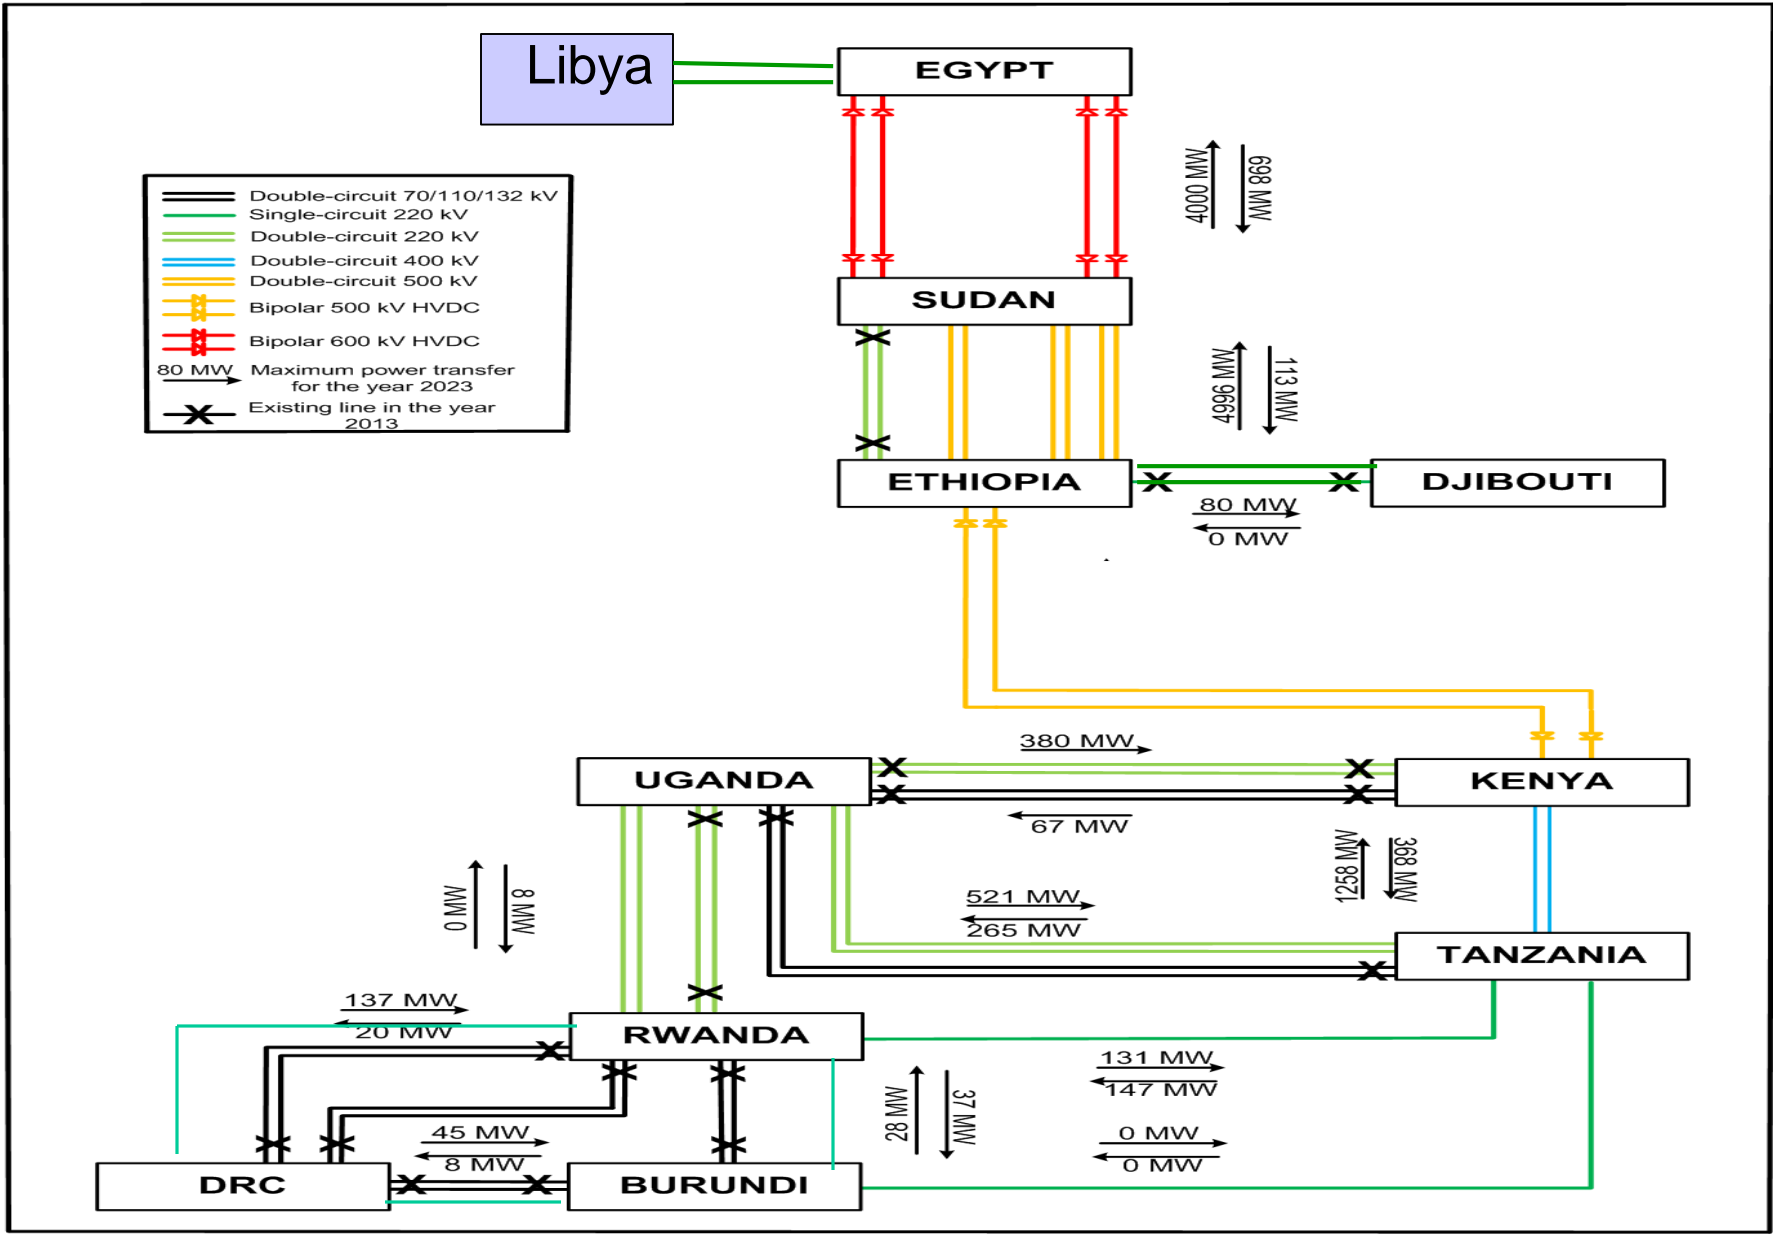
Libya

EGYPT

Double-circuit 70/110/132 kV
Single-circuit 220 kV
Double-circuit 220 kV
Double-circuit 400 kV
Double-circuit 500 kV
Bipolar 500 kV HVDC
Bipolar 600 kV HVDC
80 MW Maximum power transfer for the year 2023
Existing line in the year 2013

4000 MW
869 MW

SUDAN

4996 MW
113 MW

ETHIOPIA

DJIBOUTI

80 MW
0 MW

380 MW

UGANDA

KENYA

67 MW

1258 MW
368 MW

0 MW
8 MW

521 MW
265 MW

TANZANIA

137 MW
20 MW

RWANDA

131 MW
147 MW

28 MW
37 MW

45 MW
8 MW

0 MW
0 MW

DRC

BURUNDI